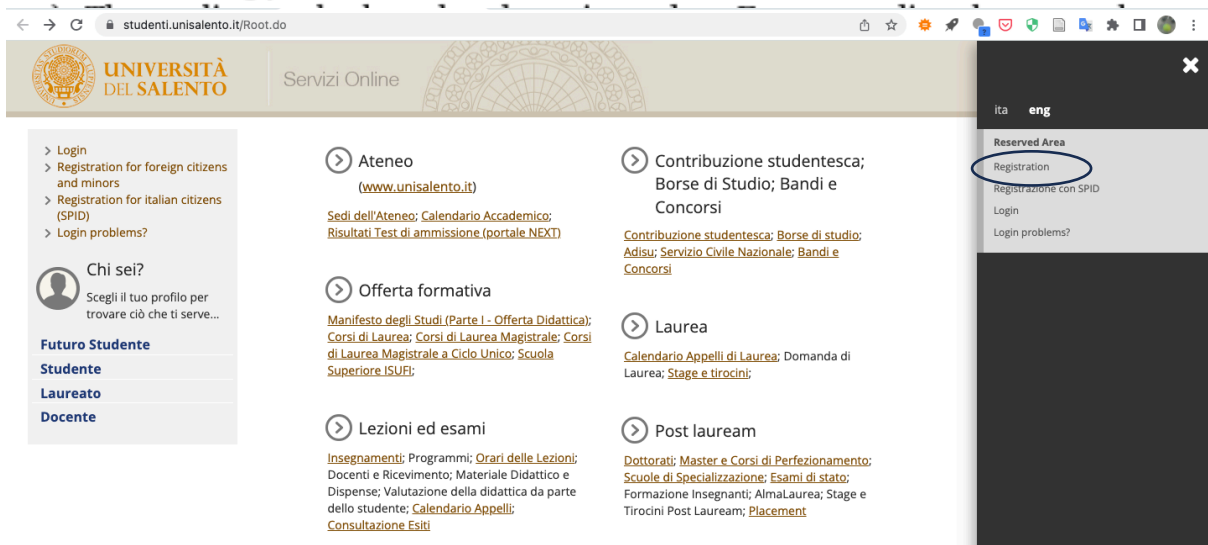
studenti.unisalento.it/Root.do

UNIVERSITÀ DEL SALENTO

Servizi Online

> Login
> Registration for foreign citizens and minors
> Registration for italian citizens (SPID)
> Login problems?

Chi sei?

Scegli il tuo profilo per trovare ciò che ti serve...

Futuro Studente
Studente
Laureato
Docente

Ateneo
(www.unisalento.it)

Sedi dell'Ateneo; Calendario Accademico; Risultati Test di ammissione (portale NEXT)

Offerta formativa

Manifesto degli Studi (Parte I - Offerta Didattica); Corsi di Laurea; Corsi di Laurea Magistrale; Corsi di Laurea Magistrale a Ciclo Unico; Scuola Superiore ISUFI;

Lezioni ed esami

Insegnamenti; Programmi; Orari delle Lezioni; Docenti e Ricevimento; Materiale Didattico e Dispense; Valutazione della didattica da parte dello studente; Calendario Appelli; Consultazione Esiti

Contribuzione studentesca; Borse di Studio; Bandi e Concorsi

Contribuzione studentesca; Borse di studio; Adisu; Servizio Civile Nazionale; Bandi e Concorsi

Laurea

Calendario Appelli di Laurea; Domanda di Laurea; Stage e tirocini;

Post lauream

Dottorati; Master e Corsi di Perfezionamento; Scuole di Specializzazione; Esami di stato; Formazione Insegnanti; AlmaLaurea; Stage e Tirocini Post Lauream; Placement

ita eng

Reserved Area
Registration
Registrazione con SPID
Login
Login problems?